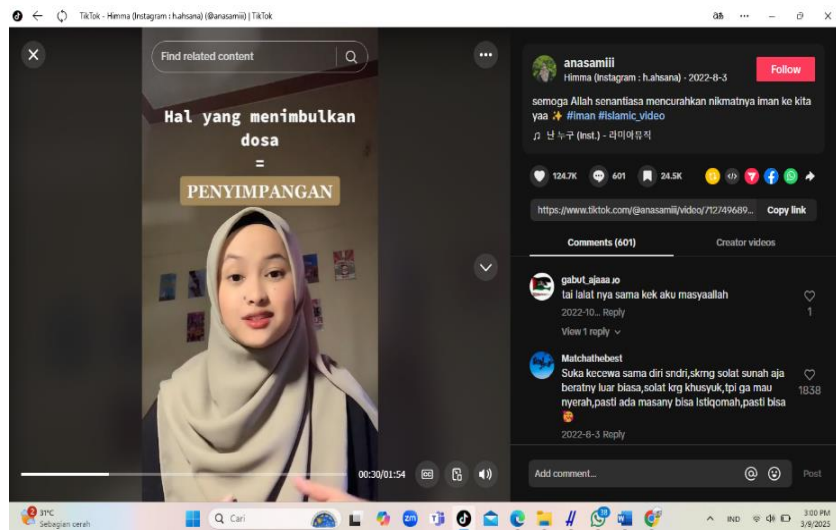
TikTok - Himma (Instagram : h.ahsana) (@anasamiii) | TikTok

Find related content

Hal yang menimbulkan dosa
=
PENYIMPANGAN

00:30/01:54

anasamiii
Himma (Instagram : h.ahsana) · 2022-8-3

Follow

semoga Allah senantiasa mencurahkan nikmatnya iman ke kita yaa ✨ #iman #islamic_video

♫ 난 누구 (Inst.) - 리미어뮤직

124.7K 601 24.5K

https://www.tiktok.com/@anasamiii/video/712749689...

Copy link

Comments (601)

Creator videos

gabut_ajaaa.jo
tai lalat nya sama kek aku masyaallah
2022-10... Reply
1
View 1 reply

Matchathebest
Suka kecewa sama diri sndri,skrng solat sunah aja beratny luar biasa,solat krg khusyuk,tpi ga mau nyerah,pasti ada masany bisa Istiqomah,pasti bisa
2022-8-3 Reply
1838

Add comment...

Post

31°C
Sebagian cerah

Cari

IND

3:00 PM
3/9/2025